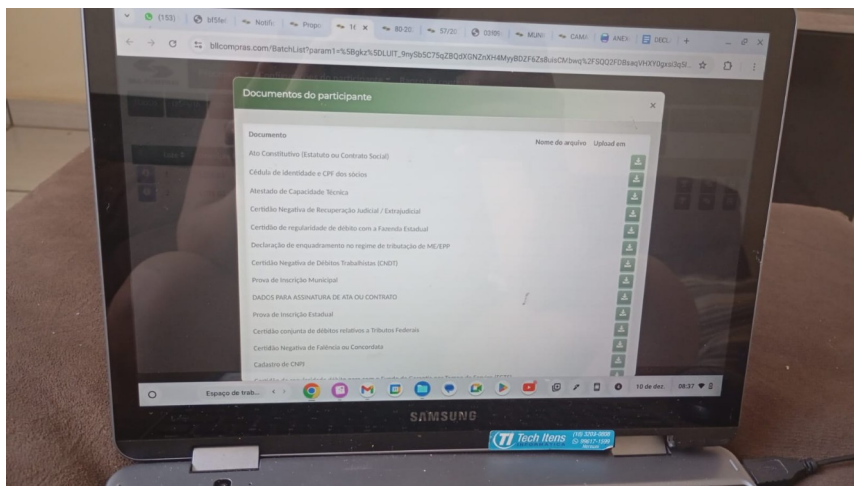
(153) | bfSfe | Notifi | Propo | 1( × | 80-20 | 57/20 | 0200 | MUNI | CAMA | ANEX | DECL | +

bllcompras.com/BatchList?param1=%5Bgkz%5DLUIT_9nySbSC75qZBQdXGNZnXH4MyyBDZF6ZxBuisCMbwq%2FSQO2FDBaaqVHXY0gxa0q5l...

Documentos do participante

×

Documento

Nome do arquivo

Upload em

Ato Constitutivo (Estatuto ou Contrato Social)

Cédula de identidade e CPF dos sócios

Atestado de Capacidade Técnica

Certidão Negativa de Recuperação Judicial / Extrajudicial

Certidão de regularidade de débito com a Fazenda Estadual

Declaração de enquadramento no regime de tributação de ME/EPP

Certidão Negativa de Débitos Trabalhistas (CNDT)

Prova de inscrição Municipal

DADOS PARA ASSINATURA DE ATA OU CONTRATO

Prova de inscrição Estadual

Certidão conjunta de débitos relativos a Tributos Federais

Certidão Negativa de Falência ou Concordata

Cadastro de CNPJ

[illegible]

Espaço de trab...

10 de dez.

08:37

SAMSUNG

Tech Itens (19) 3203-0000 (19) 99817-1599